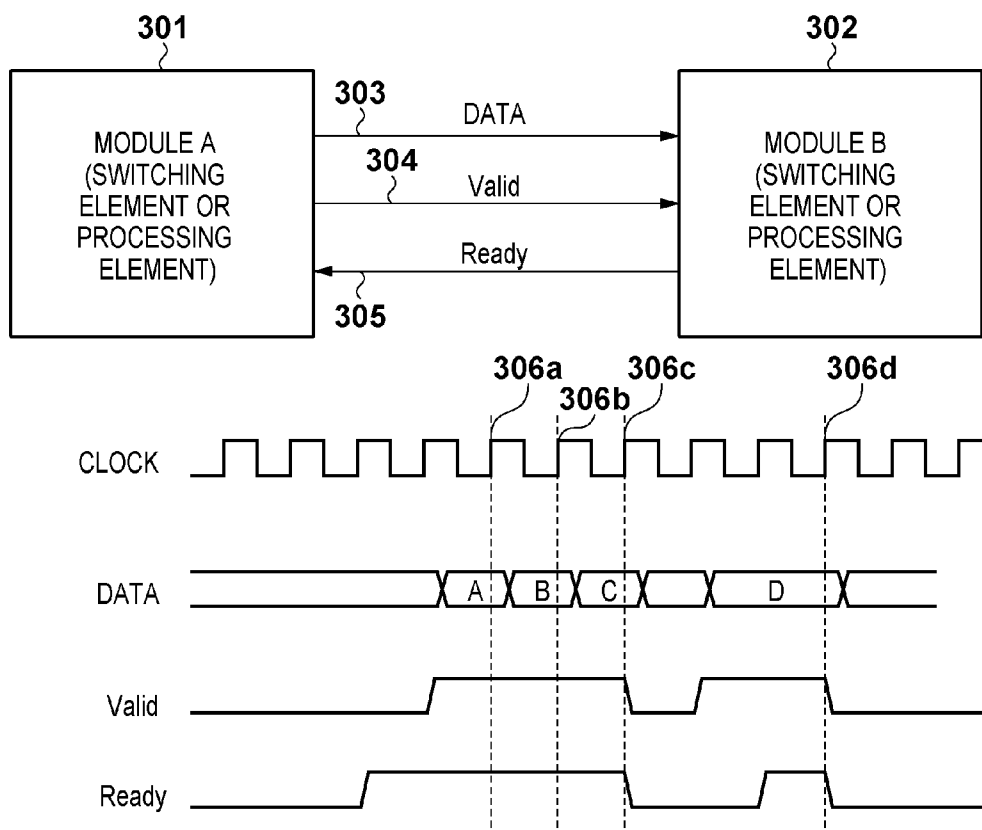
301

302

MODULE A (SWITCHING ELEMENT OR PROCESSING ELEMENT)

303

DATA

304

Valid

Ready

305

MODULE B (SWITCHING ELEMENT OR PROCESSING ELEMENT)

306a

306b

306c

306d

CLOCK

DATA

A

B

C

D

Valid

Ready